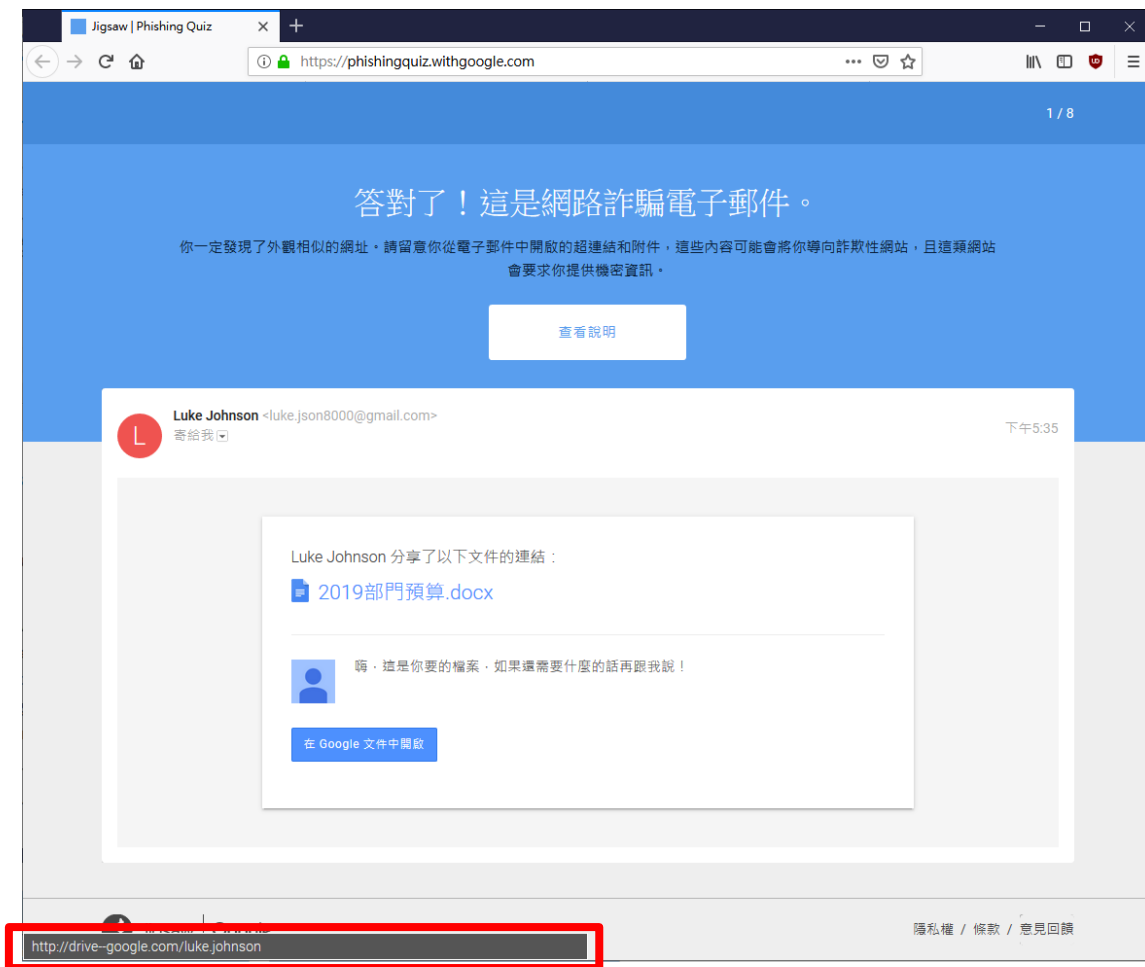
Jigsaw | Phishing Quiz

https://phishingquiz.withgoogle.com

1 / 8

答對了！這是網路詐騙電子郵件。

你一定發現了外觀相似的網址。請留意你從電子郵件中開啟的超連結和附件，這些內容可能會將你導向詐欺性網站，且這類網站會要求你提供機密資訊。

查看說明

L

Luke Johnson <luke.json8000@gmail.com>
寄給我

下午5:35

Luke Johnson 分享了以下文件的連結：

2019部門預算.docx

嗨，這是你要的檔案，如果還需要什麼的話再跟我說！

在 Google 文件中開啟

隱私權 / 條款 / 意見回饋

http://drive--google.com/luke.johnson